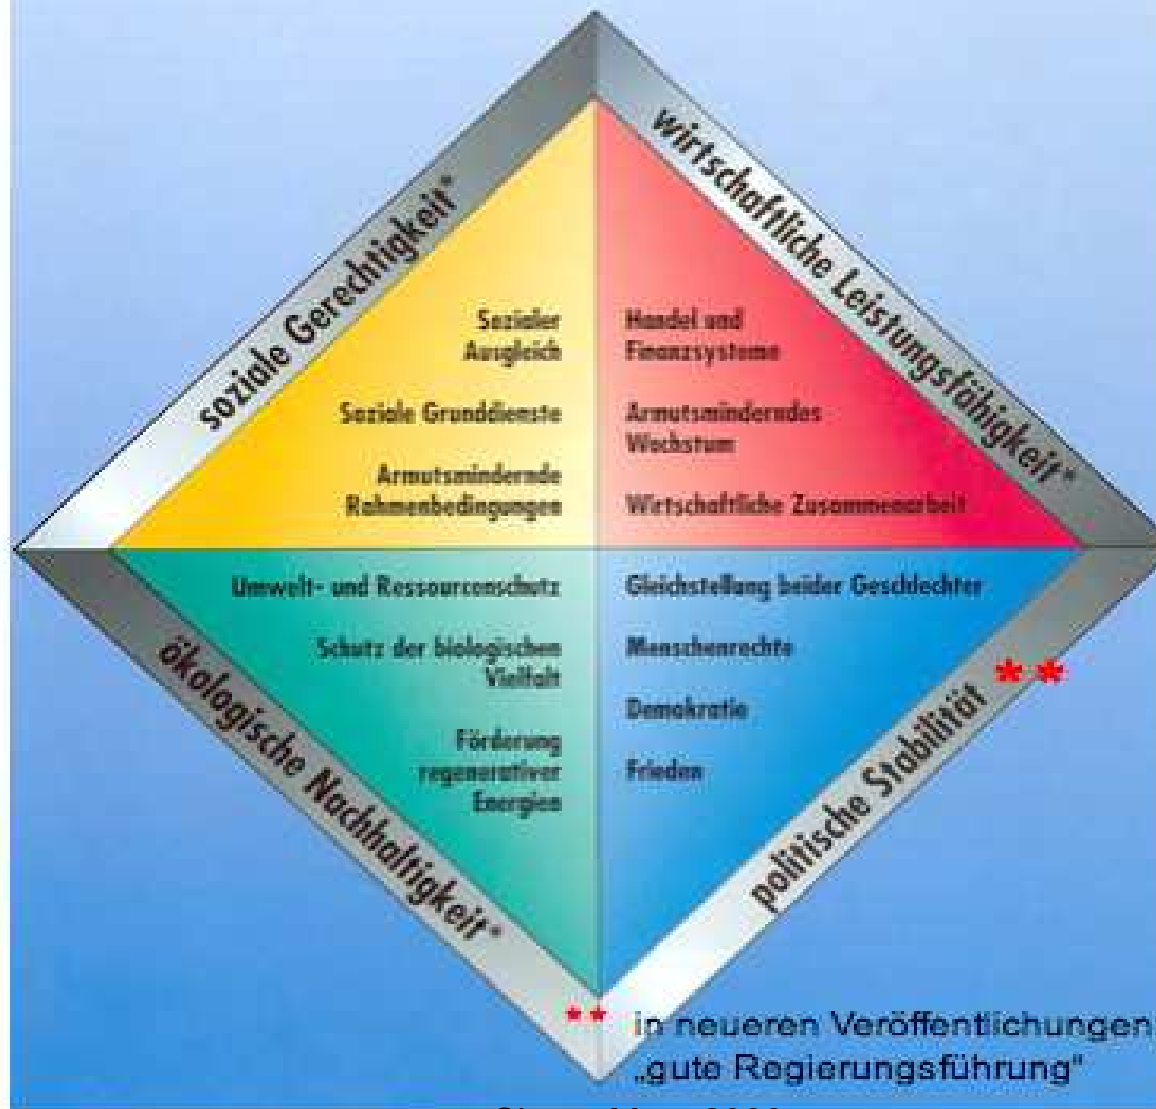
soziale Gerechtigkeit*

wirtschaftliche Leistungsfähigkeit*

Sozialer Ausgleich

Soziale Grunddienste

Armutsmindernde Rahmenbedingungen

Handel und Finanzsysteme

Armutsminderndes Wachstum

Wirtschaftliche Zusammenarbeit

Umwelt- und Ressourcenschutz

Schutz der biologischen Vielfalt

Förderung regenerativer Energien

Gleichstellung beider Geschlechter

Menschenrechte

Demokratie

Frieden

ökologische Nachhaltigkeit*

politische Stabilität **

** in neueren Veröffentlichungen „gute Regierungsführung"